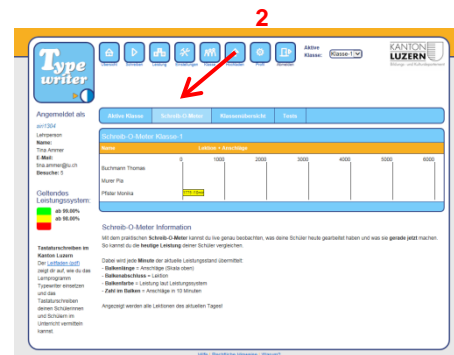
2

Type writer

Übersicht Schreiben Leistung Einstellungen Schüler Klassen Hinweise Profil Abmelden

Aktive Klasse: Klasse-1

KANTON LUZERN
Bildungs- und Kulturdepartement

Angemeldet als
sin1304
Lehrperson
Name: Tina Ammer
E-Mail: tina.ammer@lu.ch
Besuche: 5

Geltendes Leistungssystem:
ab 95.00%
ab 90.00%

Tastaturschreiben im Kanton Luzern
Der Leitfaden (pdf) zeigt dir auf, wie du das Lernprogramm Typewriter einsetzen und das Tastaturschreiben deinen Schülerinnen und Schülern im Unterricht vermitteln kannst.

Aktive Klasse | Schreib-O-Meter | Klassenübersicht | Tests

Schreib-O-Meter Klasse-1

| Name | Lektion • Anschläge |
|---|---|
| | 0 1000 2000 3000 4000 5000 6000 |
| Buchmann Thomas | |
| Murer Pia | |
| Pfister Monika | 17/1324 |

Schreib-O-Meter Information

Mit dem praktischen Schreib-O-Meter kannst du live genau beobachten, was deine Schüler heute gearbeitet haben und was sie gerade jetzt machen. So kannst du die heutige Leistung deiner Schüler vergleichen.

Dabei wird jede Minute der aktuelle Leistungsstand übermittelt:
- Balkenlänge = Anschläge (Skala oben)
- Balkenabschluss = Lektion
- Balkenfarbe = Leistung laut Leistungssystem
- Zahl im Balken = Anschläge in 10 Minuten

Angezeigt werden alle Lektionen des aktuellen Tages!

Hilfe · Rechtliche Hinweise · Kontakt